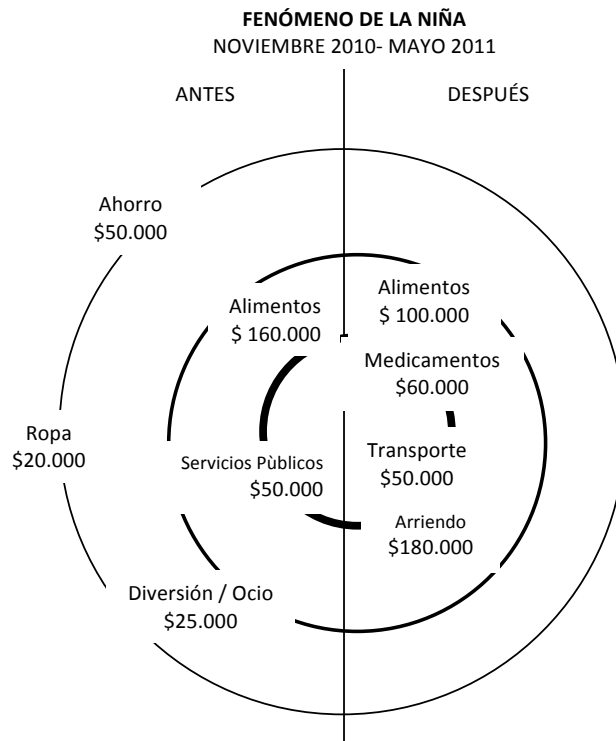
**FENÓMENO DE LA NIÑA**
NOVIEMBRE 2010- MAYO 2011

ANTES

DESPUÉS

Ahorro
\$50.000

Alimentos
\$ 160.000

Ropa
\$20.000

Servicios Pùblicos
\$50.000

Diversión / Ocio
\$25.000

Alimentos
\$ 100.000

Medicamentos
\$60.000

Transporte
\$50.000

Arriendo
\$180.000